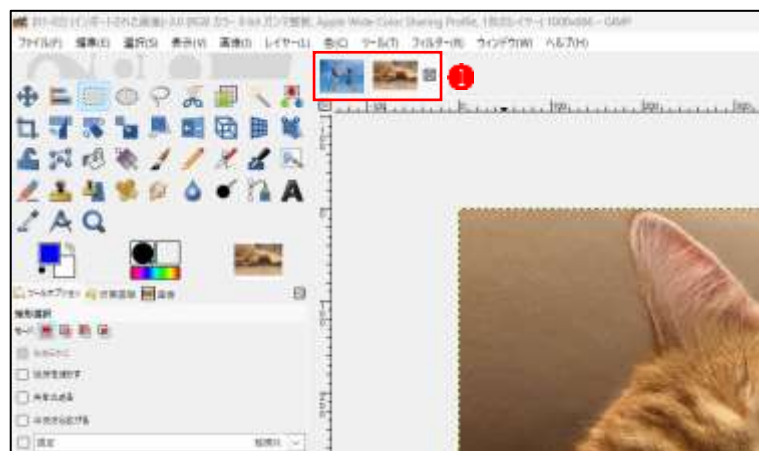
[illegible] Apple Wide Color Sharing Profile, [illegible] 1000x666 – GIMP

ファイル(F) 編集(E) 選択(S) 表示(V) 画像(I) レイヤー(L) 色(C) ツール(T) フィルター(R) ウィンドウ(W) ヘルプ(H)

1

ツールオプション 

矩形選択

モード:

アンチエイリアス

境界をぼかす

角を丸める

中心から拡げる

固定 縦横比